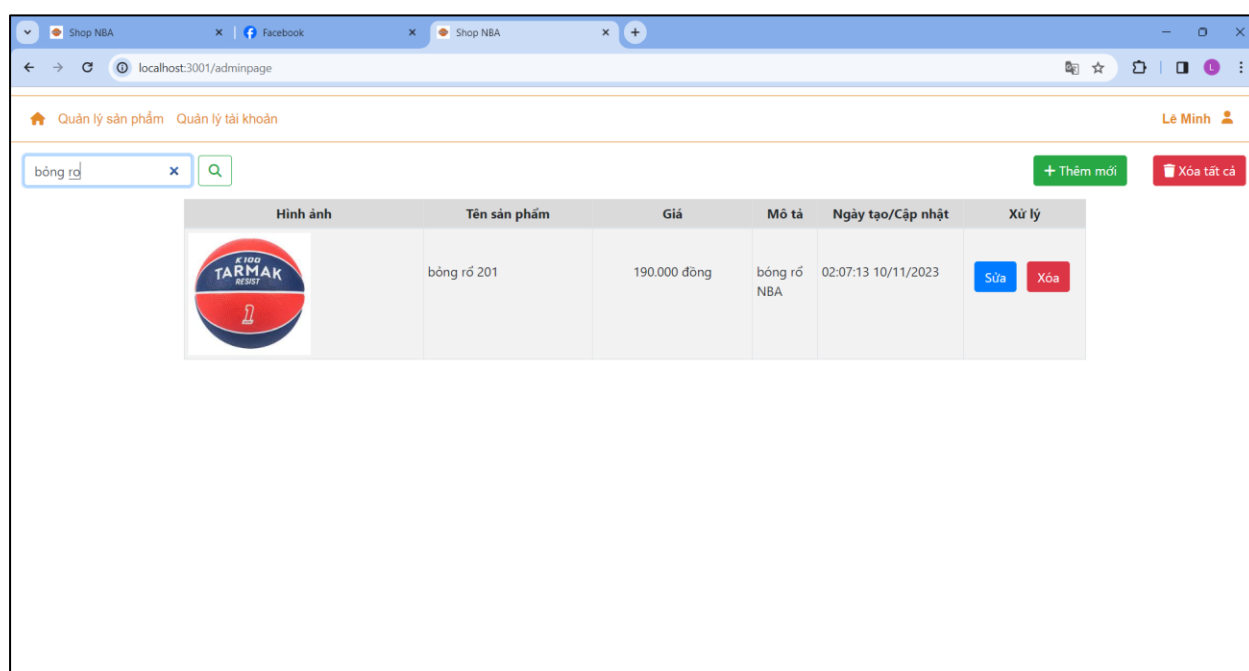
Shop NBA
Facebook
Shop NBA
localhost:3001/adminpage

Quản lý sản phẩm Quản lý tài khoản
Lê Minh

bóng ro
+ Thêm mới
Xóa tất cả

| Hình ảnh | Tên sản phẩm | Giá | Mô tả | Ngày tạo/Cập nhật | Xử lý |
|---|---|---|---|---|---|
| K100 TARMAK RESIST 1 | bóng rổ 201 | 190.000 đồng | bóng rổ NBA | 02:07:13 10/11/2023 | Sửa Xóa |